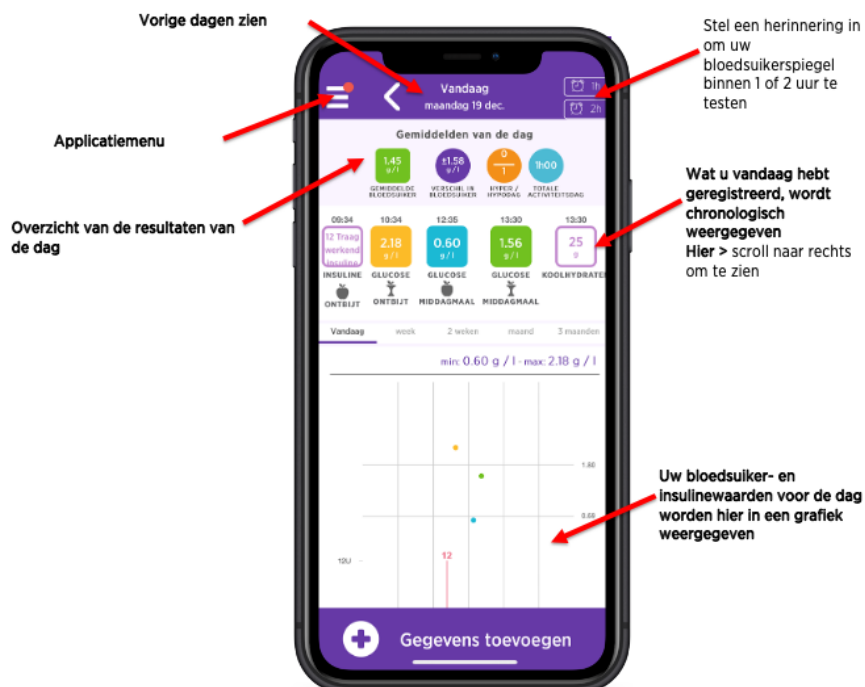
Vorige dagen zien

Stel een herinnering in om uw bloedsuikerspiegel binnen 1 of 2 uur te testen

Applicatiemenu

Vandaag
maandag 19 dec.

1h
2h

Gemiddelden van de dag

1.45 g / l
GEMIDDELDE BLOEDSUIKER

±1.58 g / l
VERSCHIL IN BLOEDSUIKER

0
1
HYPER / HYPODAG

1h00
TOTALE ACTIVITEITSDAG

Overzicht van de resultaten van de dag

Wat u vandaag hebt geregistreerd, wordt chronologisch weergegeven
Hier > scroll naar rechts om te zien

| 09:34 | 10:34 | 12:35 | 13:30 | 13:30 |
|---|---|---|---|---|
| 12 Traag werkend insuline | 2.18 g / l | 0.60 g / l | 1.56 g / l | 25 g |
| INSULINE | GLUCOSE | GLUCOSE | GLUCOSE | KOOLHYDRATE |
| ONTBIJT | ONTBIJT | MIDDAGMAAL | MIDDAGMAAL | |

Vandaag week 2 weken maand 3 maanden

min: 0.60 g / l - max: 2.18 g / l

1.80
0.88
12U
12

Uw bloedsuiker- en insulinewaarden voor de dag worden hier in een grafiek weergegeven

Gegevens toevoegen